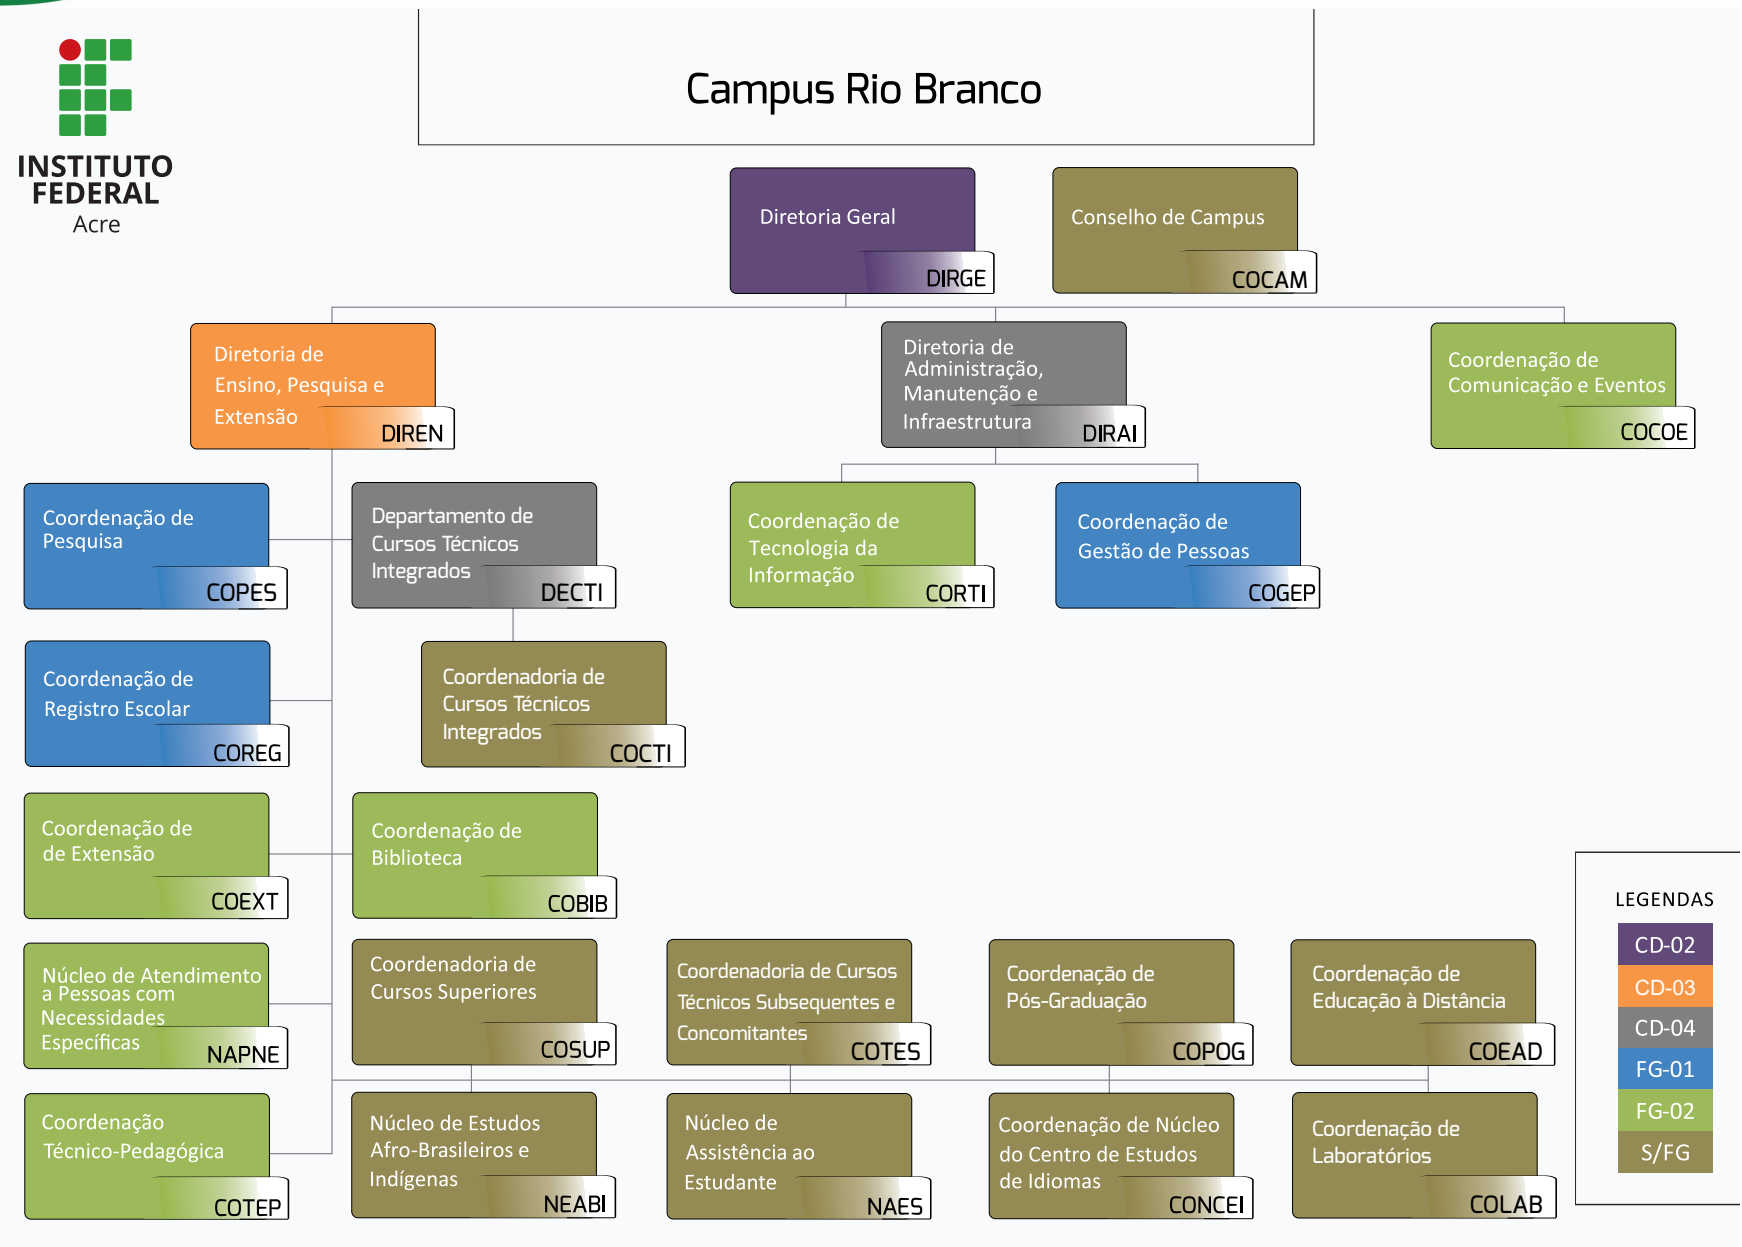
INSTITUTO FEDERAL
Acre

Campus Rio Branco

Diretoria Geral
DIRGE

Conselho de Campus
COCAM

Diretoria de Ensino, Pesquisa e Extensão
DIREN

Diretoria de Administração, Manutenção e Infraestrutura
DIRAI

Coordenação de Comunicação e Eventos
COCOE

Coordenação de Pesquisa
COPES

Departamento de Cursos Técnicos Integrados
DECTI

Coordenação de Tecnologia da Informação
CORTI

Coordenação de Gestão de Pessoas
COGEP

Coordenação de Registro Escolar
COREG

Coordenadoria de Cursos Técnicos Integrados
COCTI

Coordenação de de Extensão
COEXT

Coordenação de Biblioteca
COBIB

Núcleo de Atendimento a Pessoas com Necessidades Específicas
NAPNE

Coordenadoria de Cursos Superiores
COSUP

Coordenadoria de Cursos Técnicos Subsequentes e Concomitantes
COTES

Coordenação de Pós-Graduação
COPOG

Coordenação de Educação à Distância
COEAD

Coordenação Técnico-Pedagógica
COTEP

Núcleo de Estudos Afro-Brasileiros e Indígenas
NEABI

Núcleo de Assistência ao Estudante
NAES

Coordenação de Núcleo do Centro de Estudos de Idiomas
CONCEI

Coordenação de Laboratórios
COLAB

LEGENDAS
CD-02
CD-03
CD-04
FG-01
FG-02
S/FG